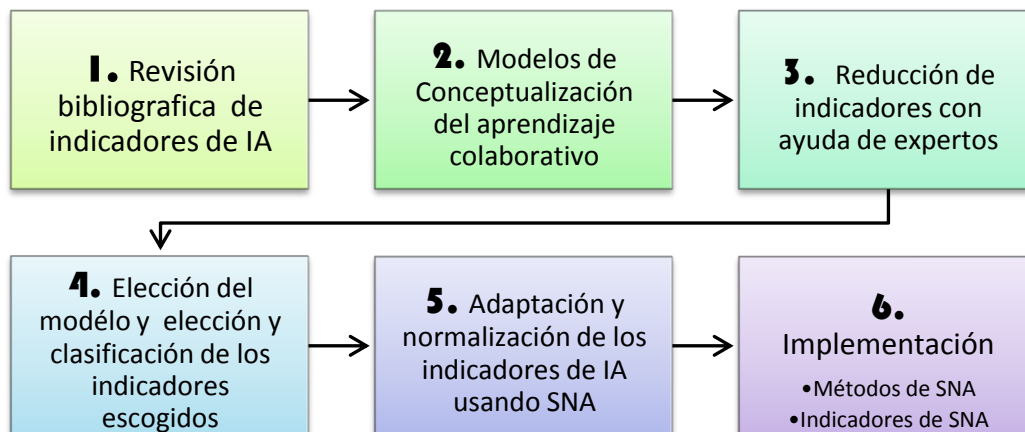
1. Revisión bibliografica de indicadores de IA

2. Modelos de Conceptualización del aprendizaje colaborativo

3. Reducción de indicadores con ayuda de expertos

4. Elección del modélo y elección y clasificación de los indicadores escogidos

5. Adaptación y normalización de los indicadores de IA usando SNA

6. Implementación
•Métodos de SNA
•Indicadores de SNA